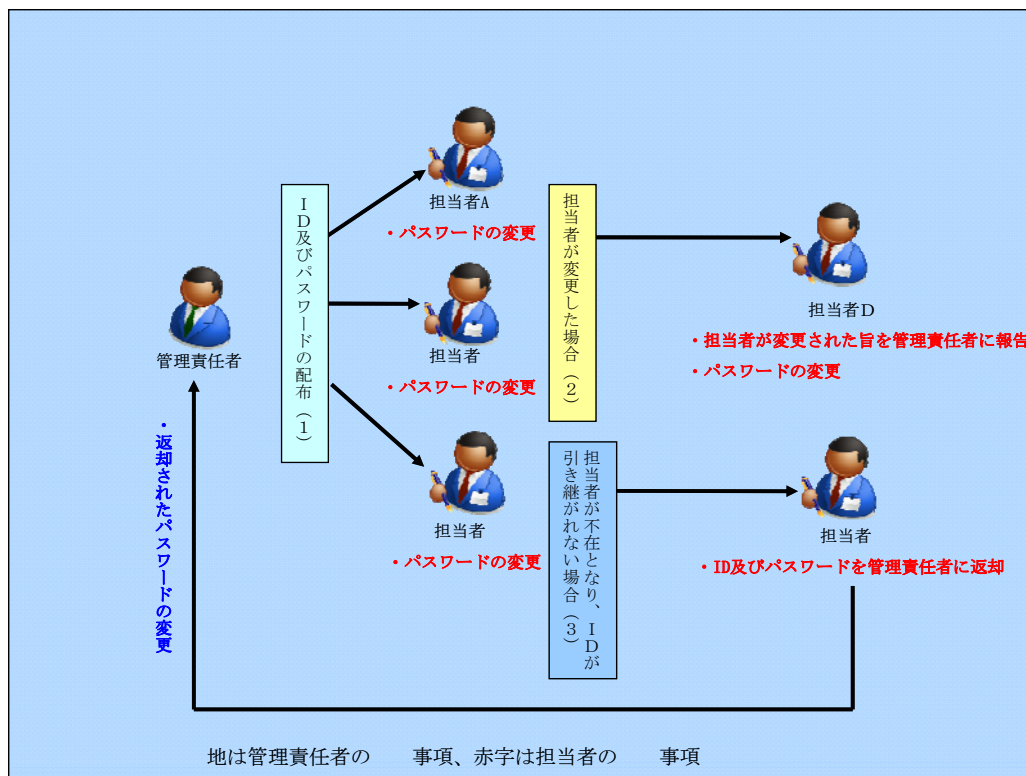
管理責任者

ID及びパスワードの配布（1）

担当者A
・パスワードの変更

担当者
・パスワードの変更

担当者
・パスワードの変更

担当者が変更した場合（2）

担当者が不在となり、IDが引き継がれない場合（3）

担当者D
・担当者が変更された旨を管理責任者に報告
・パスワードの変更

担当者
・ID及びパスワードを管理責任者に返却

・返却されたパスワードの変更

地は管理責任者の　事項、赤字は担当者の　事項